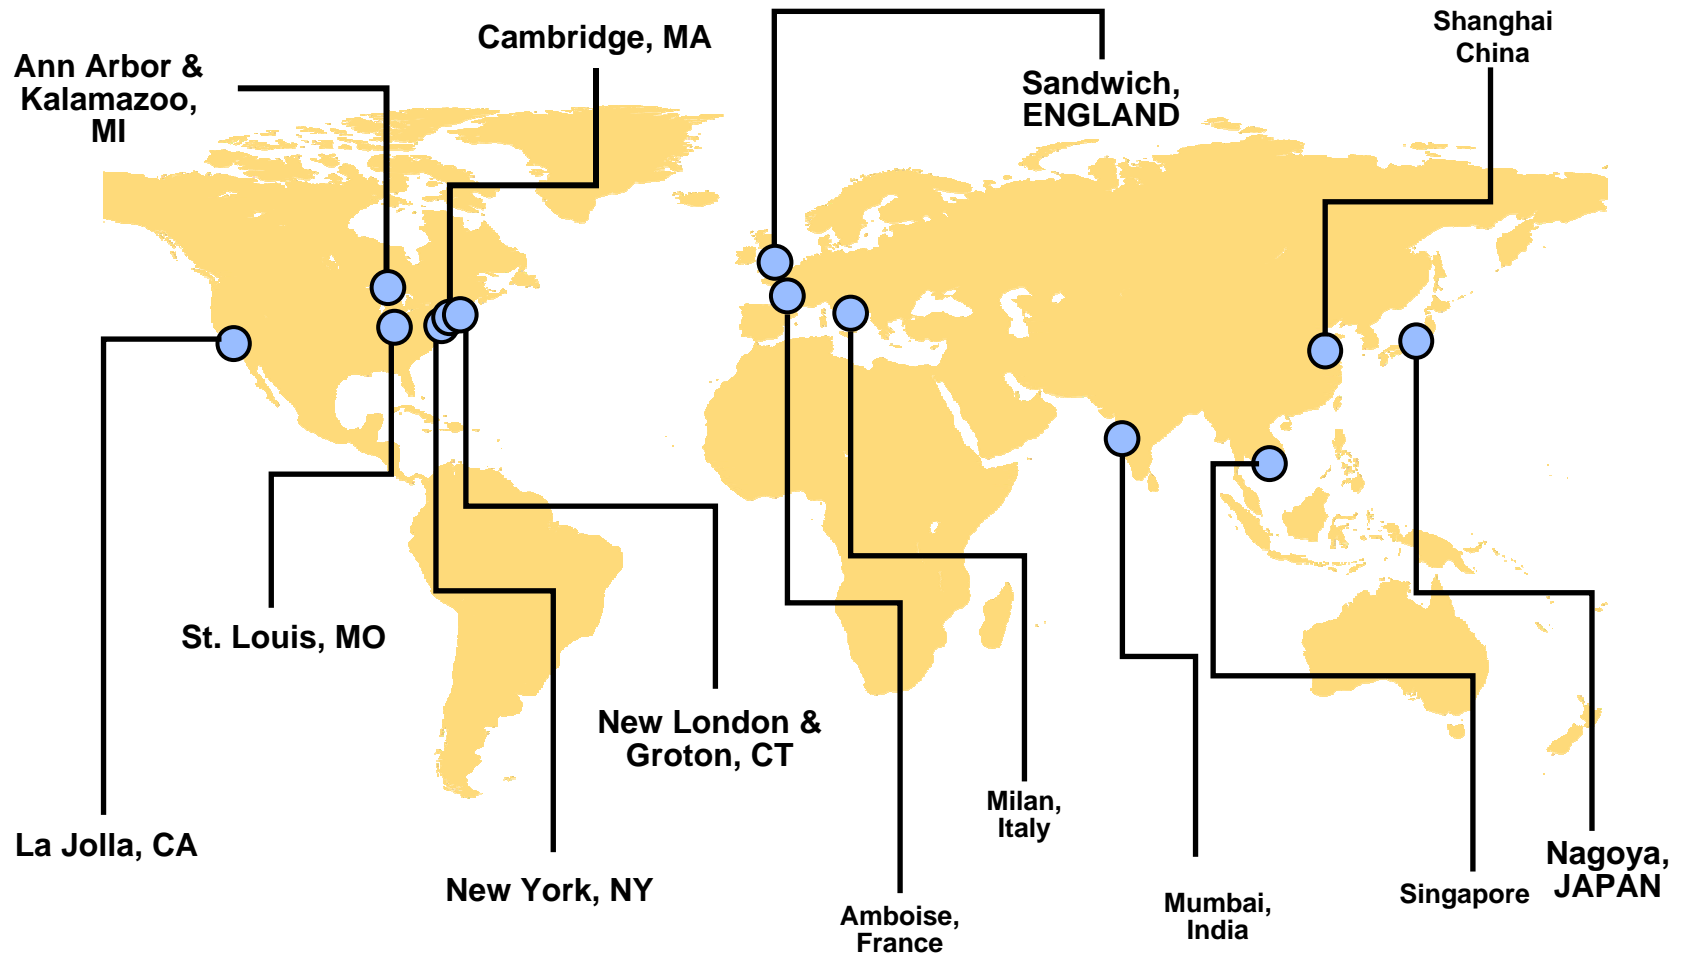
Ann Arbor & Kalamazoo, MI

Cambridge, MA

Sandwich, ENGLAND

Shanghai China

St. Louis, MO

New London & Groton, CT

La Jolla, CA

New York, NY

Amboise, France

Milan, Italy

Mumbai, India

Singapore

Nagoya, JAPAN